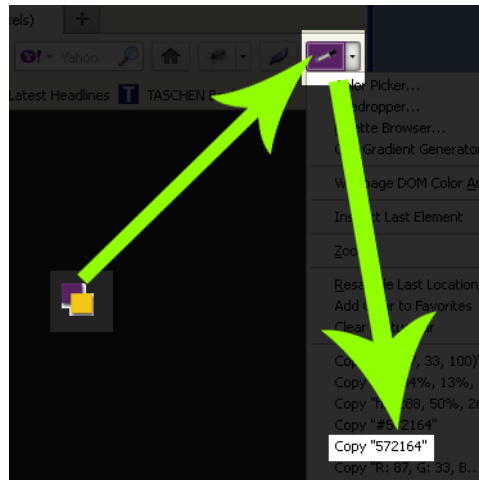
els)
Yahoo
Latest Headlines
TASCHEN B
lor Picker...
edropper...
ette Browser...
Gradient Generato
page DOM Color A
In t Last Element
Zoo
Res e Last Location
Add r to Favorites
Clea r
Copy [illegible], 33, 100)
Copy 4%, 13%,
Copy " 88, 50%, 26
Copy "#5 2164"
Copy "572164"
Copy "R: 87, G: 33, B..